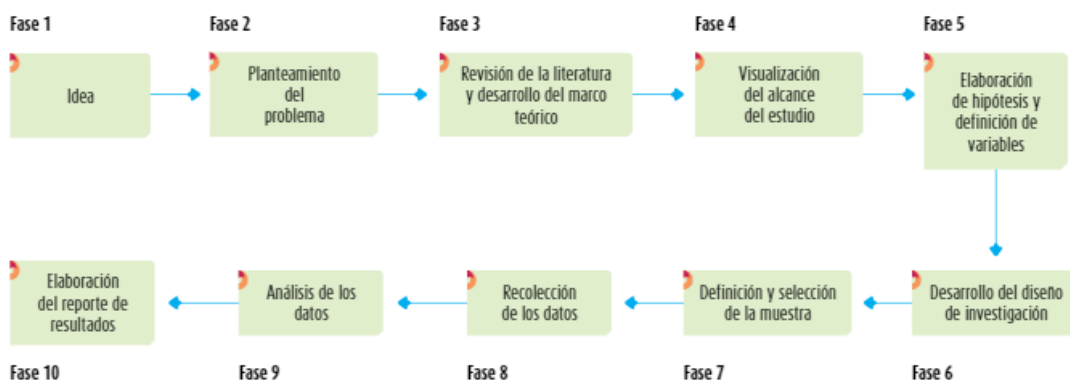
Fase 1
Idea

Fase 2
Planteamiento del problema

Fase 3
Revisión de la literatura y desarrollo del marco teórico

Fase 4
Visualización del alcance del estudio

Fase 5
Elaboración de hipótesis y definición de variables

Fase 6
Desarrollo del diseño de investigación

Fase 7
Definición y selección de la muestra

Fase 8
Recolección de los datos

Fase 9
Análisis de los datos

Fase 10
Elaboración del reporte de resultados